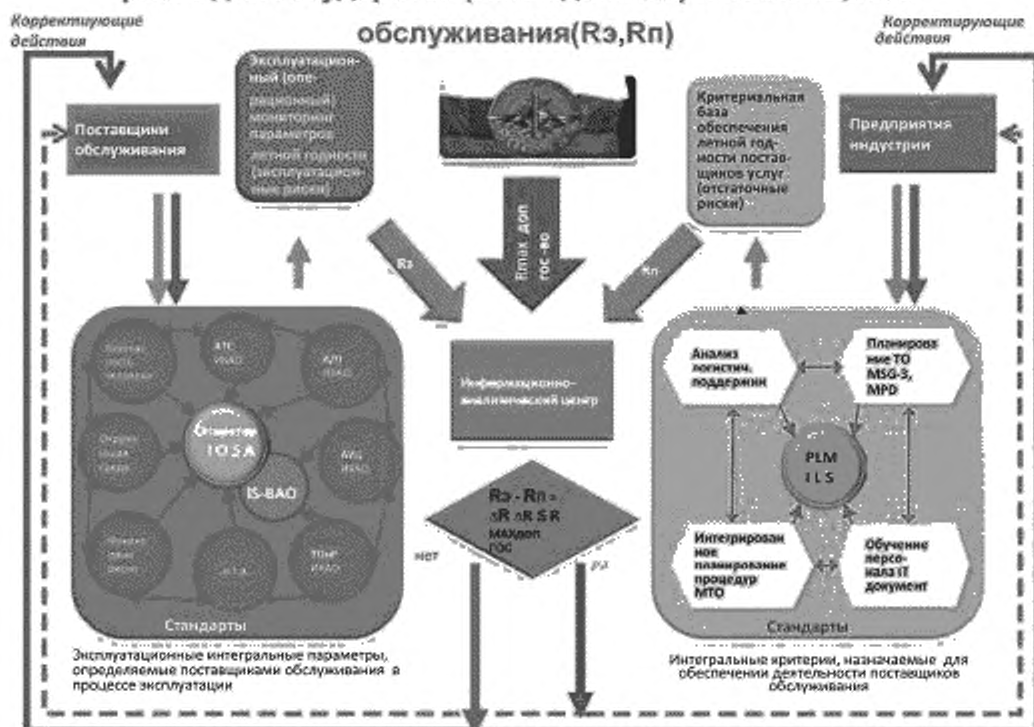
обслуживания(Rэ,Rп)

Корректирующие действия

Корректирующие действия

Эксплуатационный (операционный) мониторинг параметров летной годности (эксплуатационные риски)

Критериальная база обеспечения летной годности поставщиков услуг (остаточные риски)

Поставщики обслуживания

Предприятия индустрии

Rэ

Rmax доп гос-во

Rп

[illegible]

ATC IKAO

А/П IKAO

Окружающая среда

AVG IKAO

Стандарт IOSA

IS-BAO

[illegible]

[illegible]

TOMP IKAO

Стандарты

Информационно-аналитический центр

Rэ - Rп = ΔR ΔR S R MAXдоп ГОС

нет

да

Анализ логистич. поддержки

Планирование ТО MSG-3, MPD

PLM ILS

Интегрированное планирование процедур МТО

Обучение персонала IT документ

Стандарты

Эксплуатационные интегральные параметры, определяемые поставщиками обслуживания в процессе эксплуатации

Интегральные критерии, назначаемые для обеспечении деятельности поставщиков обслуживания